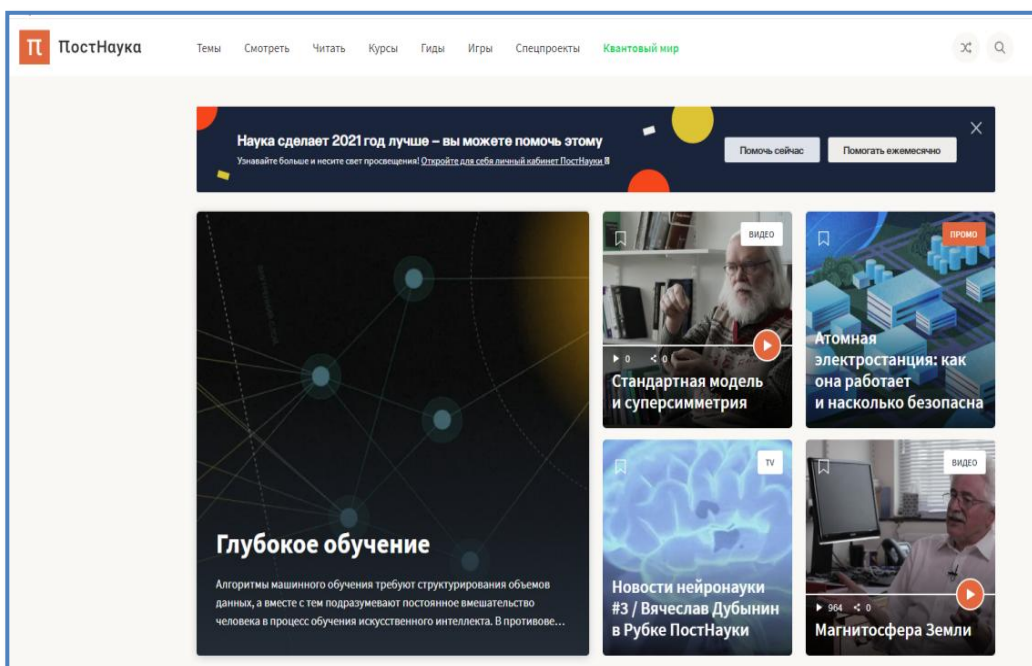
π ПостНаука

Темы Смотреть Читать Курсы Гиды Игры Спецпроекты Квантовый мир

Наука сделает 2021 год лучше – вы можете помочь этому

Узнавайте больше и несите свет просвещения! Откройте для себя личный кабинет ПостНауки

Помочь сейчас

Помогать ежемесячно

Глубокое обучение

Алгоритмы машинного обучения требуют структурирования объемов данных, а вместе с тем подразумевают постоянное вмешательство человека в процесс обучения искусственного интеллекта. В противове...

ВИДЕО

0 0

Стандартная модель и суперсимметрия

ПРОМО

Атомная электростанция: как она работает и насколько безопасна

TV

Новости нейронауки #3 / Вячеслав Дубынин в Рубке ПостНауки

ВИДЕО

964 0

Магнитосфера Земли